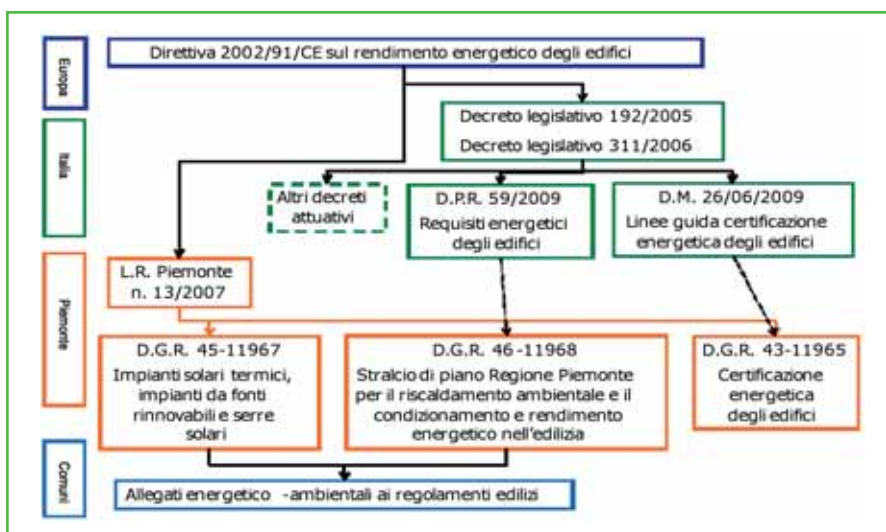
Europa

Direttiva 2002/91/CE sul rendimento energetico degli edifici

Italia

Decreto legislativo 192/2005
Decreto legislativo 311/2006

Altri decreti attuativi

D.P.R. 59/2009
Requisiti energetici degli edifici

D.M. 26/06/2009
Linee guida certificazione energetica degli edifici

Piemonte

L.R. Piemonte n. 13/2007

D.G.R. 45-11967
Impianti solari termici, impianti da fonti rinnovabili e serre solari

D.G.R. 46-11968
Stralcio di piano Regione Piemonte per il riscaldamento ambientale e il condizionamento e rendimento energetico nell'edilizia

D.G.R. 43-11965
Certificazione energetica degli edifici

Comuni

Allegati energetico -ambientali ai regolamenti edilizi